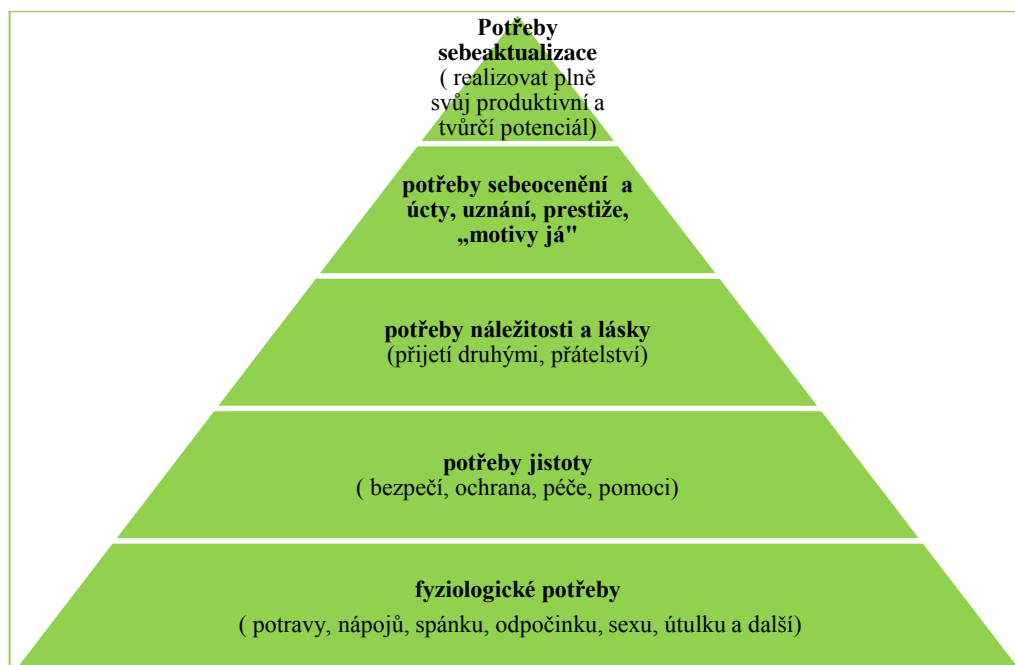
Potřeby sebeaktualizace
( realizovat plně svůj produktivní a tvůrčí potenciál)

potřeby sebeocenění a úcty, uznání, prestiže, „motivy já"

potřeby náležitosti a lásky
(přijetí druhými, přátelství)

potřeby jistoty
( bezpečí, ochrana, péče, pomoci)

fyziologické potřeby
( potravy, nápojů, spánku, odpočinku, sexu, útulku a další)